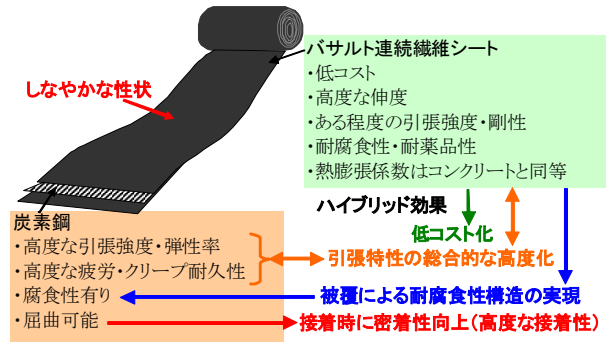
バサルト連続繊維シート
・低コスト
・高度な伸度
・ある程度の引張強度・剛性
・耐腐食性・耐薬品性
・熱膨張係数はコンクリートと同等

しなやかな性状

ハイブリッド効果

低コスト化

炭素鋼
・高度な引張強度・弾性率
・高度な疲労・クリープ耐久性
・腐食性有り
・屈曲可能

引張特性の総合的な高度化

被覆による耐腐食性構造の実現

接着時に密着性向上(高度な接着性)